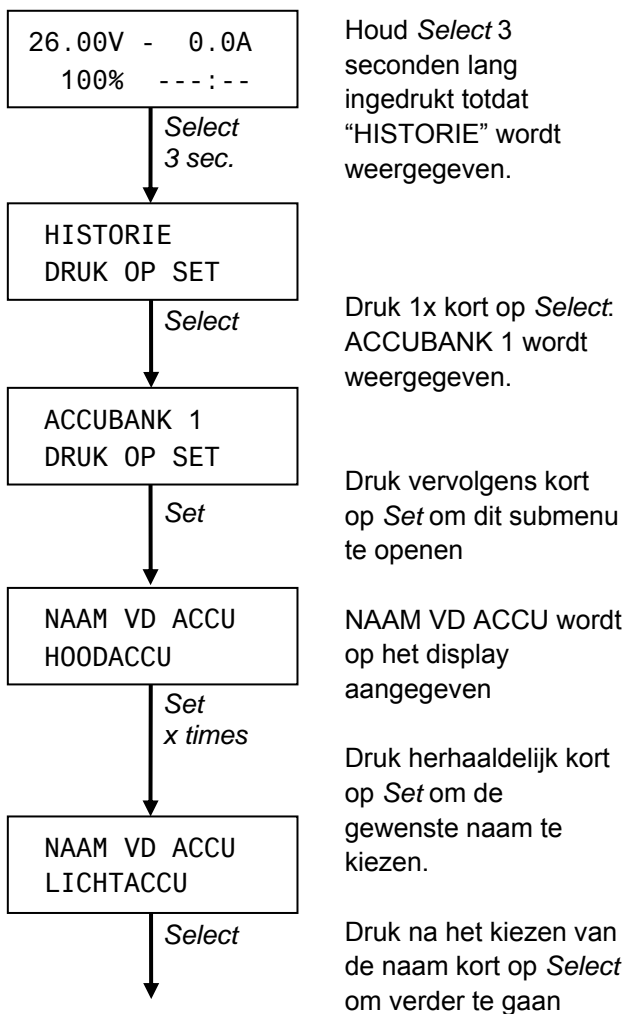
26.00V - 0.0A
100% ---:--

Select
3 sec.

Houd Select 3 seconden lang ingedrukt totdat “HISTORIE” wordt weergegeven.

HISTORIE
DRUK OP SET

Select

Druk 1x kort op Select: ACCUBANK 1 wordt weergegeven.

ACCUBANK 1
DRUK OP SET

Set

Druk vervolgens kort op Set om dit submenu te openen

NAAM VD ACCU
HOODACCU

NAAM VD ACCU wordt op het display aangegeven

Set
x times

Druk herhaaldelijk kort op Set om de gewenste naam te kiezen.

NAAM VD ACCU
LICHTACCU

Select

Druk na het kiezen van de naam kort op Select om verder te gaan